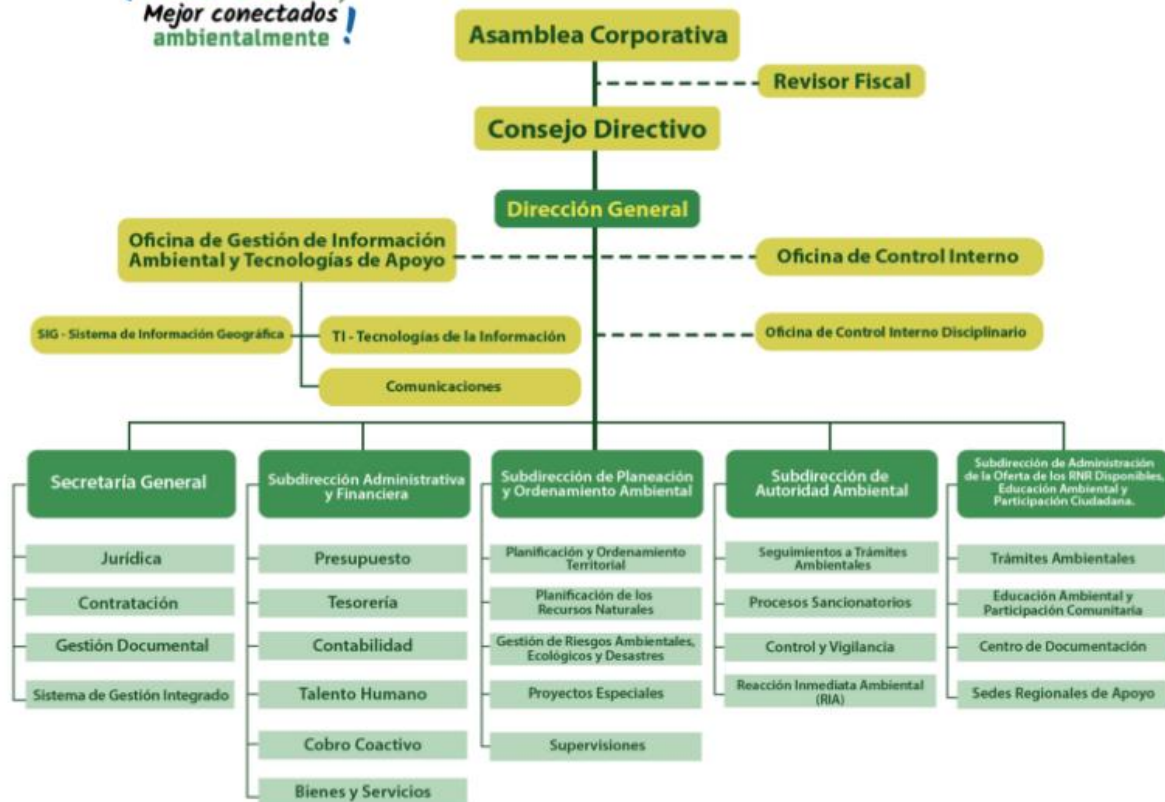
Mejor conectados ambientalmente !

Asamblea Corporativa

Revisor Fiscal

Consejo Directivo

Dirección General

Oficina de Gestión de Información Ambiental y Tecnologías de Apoyo

Oficina de Control Interno

SIG - Sistema de Información Geográfica

TI - Tecnologías de la Información

Oficina de Control Interno Disciplinario

Comunicaciones

Secretaría General

Jurídica

Contratación

Gestión Documental

Sistema de Gestión Integrado

Subdirección Administrativa y Financiera

Presupuesto

Tesorería

Contabilidad

Talento Humano

Cobro Coactivo

Bienes y Servicios

Subdirección de Planeación y Ordenamiento Ambiental

Planificación y Ordenamiento Territorial

Planificación de los Recursos Naturales

Gestión de Riesgos Ambientales, Ecológicos y Desastres

Proyectos Especiales

Supervisiones

Subdirección de Autoridad Ambiental

Seguimientos a Trámites Ambientales

Procesos Sancionatorios

Control y Vigilancia

Reacción Inmediata Ambiental (RIA)

Subdirección de Administración de la Oferta de los RNR Disponibles, Educación Ambiental y Participación Ciudadana.

Trámites Ambientales

Educación Ambiental y Participación Comunitaria

Centro de Documentación

Sedes Regionales de Apoyo